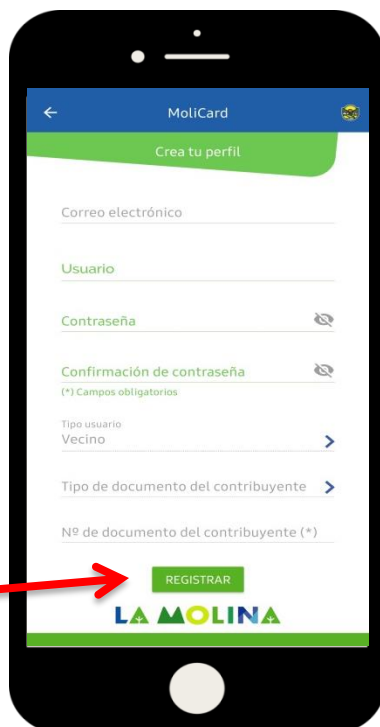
MoliCard

Crea tu perfil

Correo electrónico

Usuario

Contraseña

Confirmación de contraseña

(*) Campos obligatorios

Tipo usuario
Vecino

Tipo de documento del contribuyente

Nº de documento del contribuyente (*)

REGISTRAR

LA MOLINA